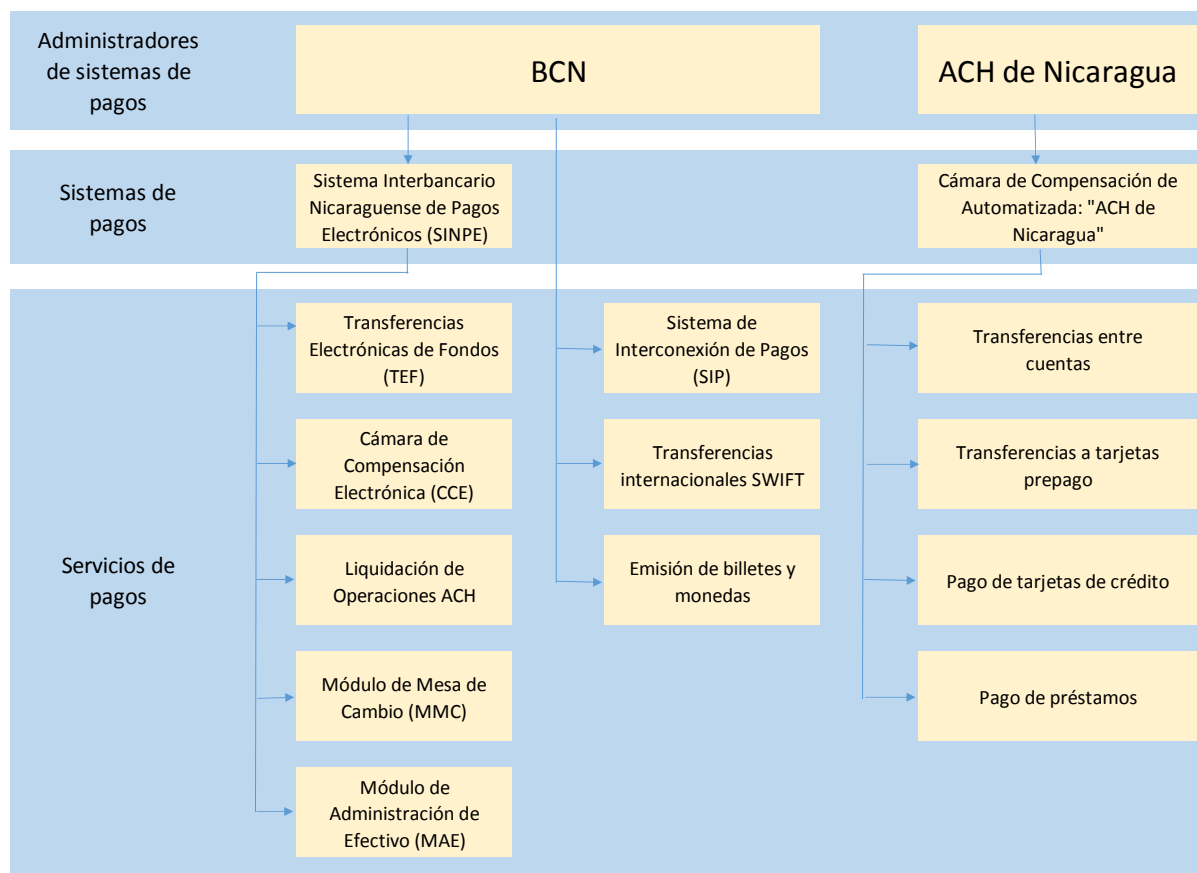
Administradores de sistemas de pagos

BCN

ACH de Nicaragua

Sistemas de pagos

Sistema Interbancario Nicaraguense de Pagos Electrónicos (SINPE)

Cámara de Compensación de Automatizada: "ACH de Nicaragua"

Servicios de pagos

Transferencias Electrónicas de Fondos (TEF)

Cámara de Compensación Electrónica (CCE)

Liquidación de Operaciones ACH

Módulo de Mesa de Cambio (MMC)

Módulo de Administración de Efectivo (MAE)

Sistema de Interconexión de Pagos (SIP)

Transferencias internacionales SWIFT

Emisión de billetes y monedas

Transferencias entre cuentas

Transferencias a tarjetas prepago

Pago de tarjetas de crédito

Pago de préstamos